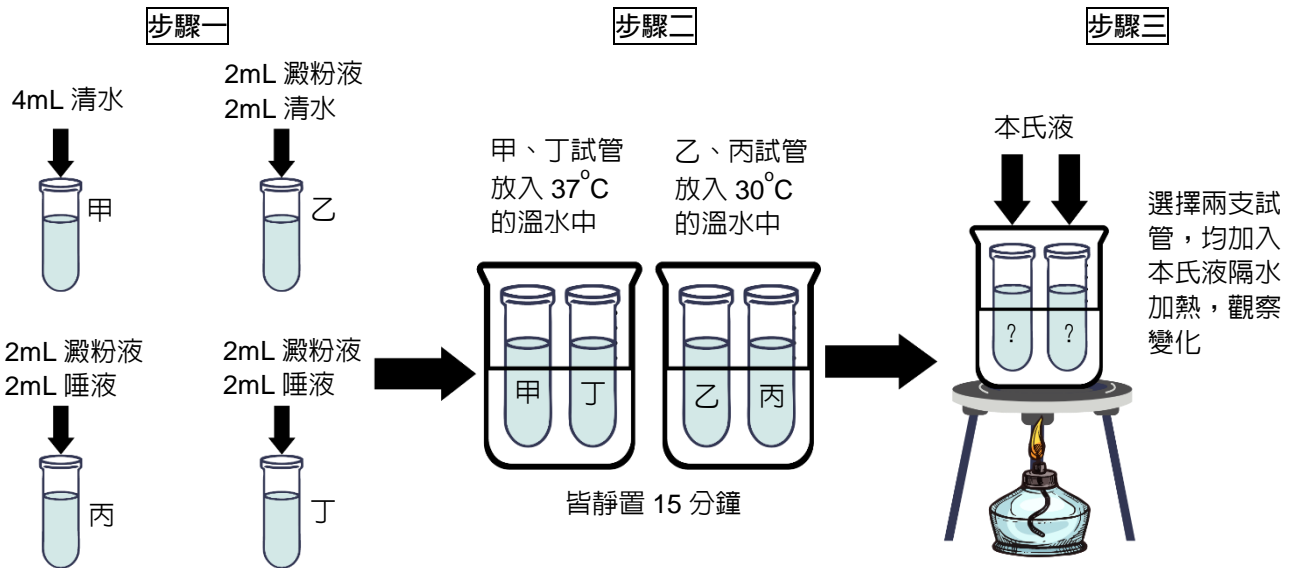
步驟一

4mL 清水

甲

2mL 澱粉液
2mL 清水

乙

2mL 澱粉液
2mL 唾液

丙

2mL 澱粉液
2mL 唾液

丁

步驟二

甲、丁試管
放入 $37^{\circ}C$
的溫水中

乙、丙試管
放入 $30^{\circ}C$
的溫水中

甲 丁 乙 丙

皆靜置 15 分鐘

步驟三

本氏液

? ?

選擇兩支試管，均加入本氏液隔水加熱，觀察變化